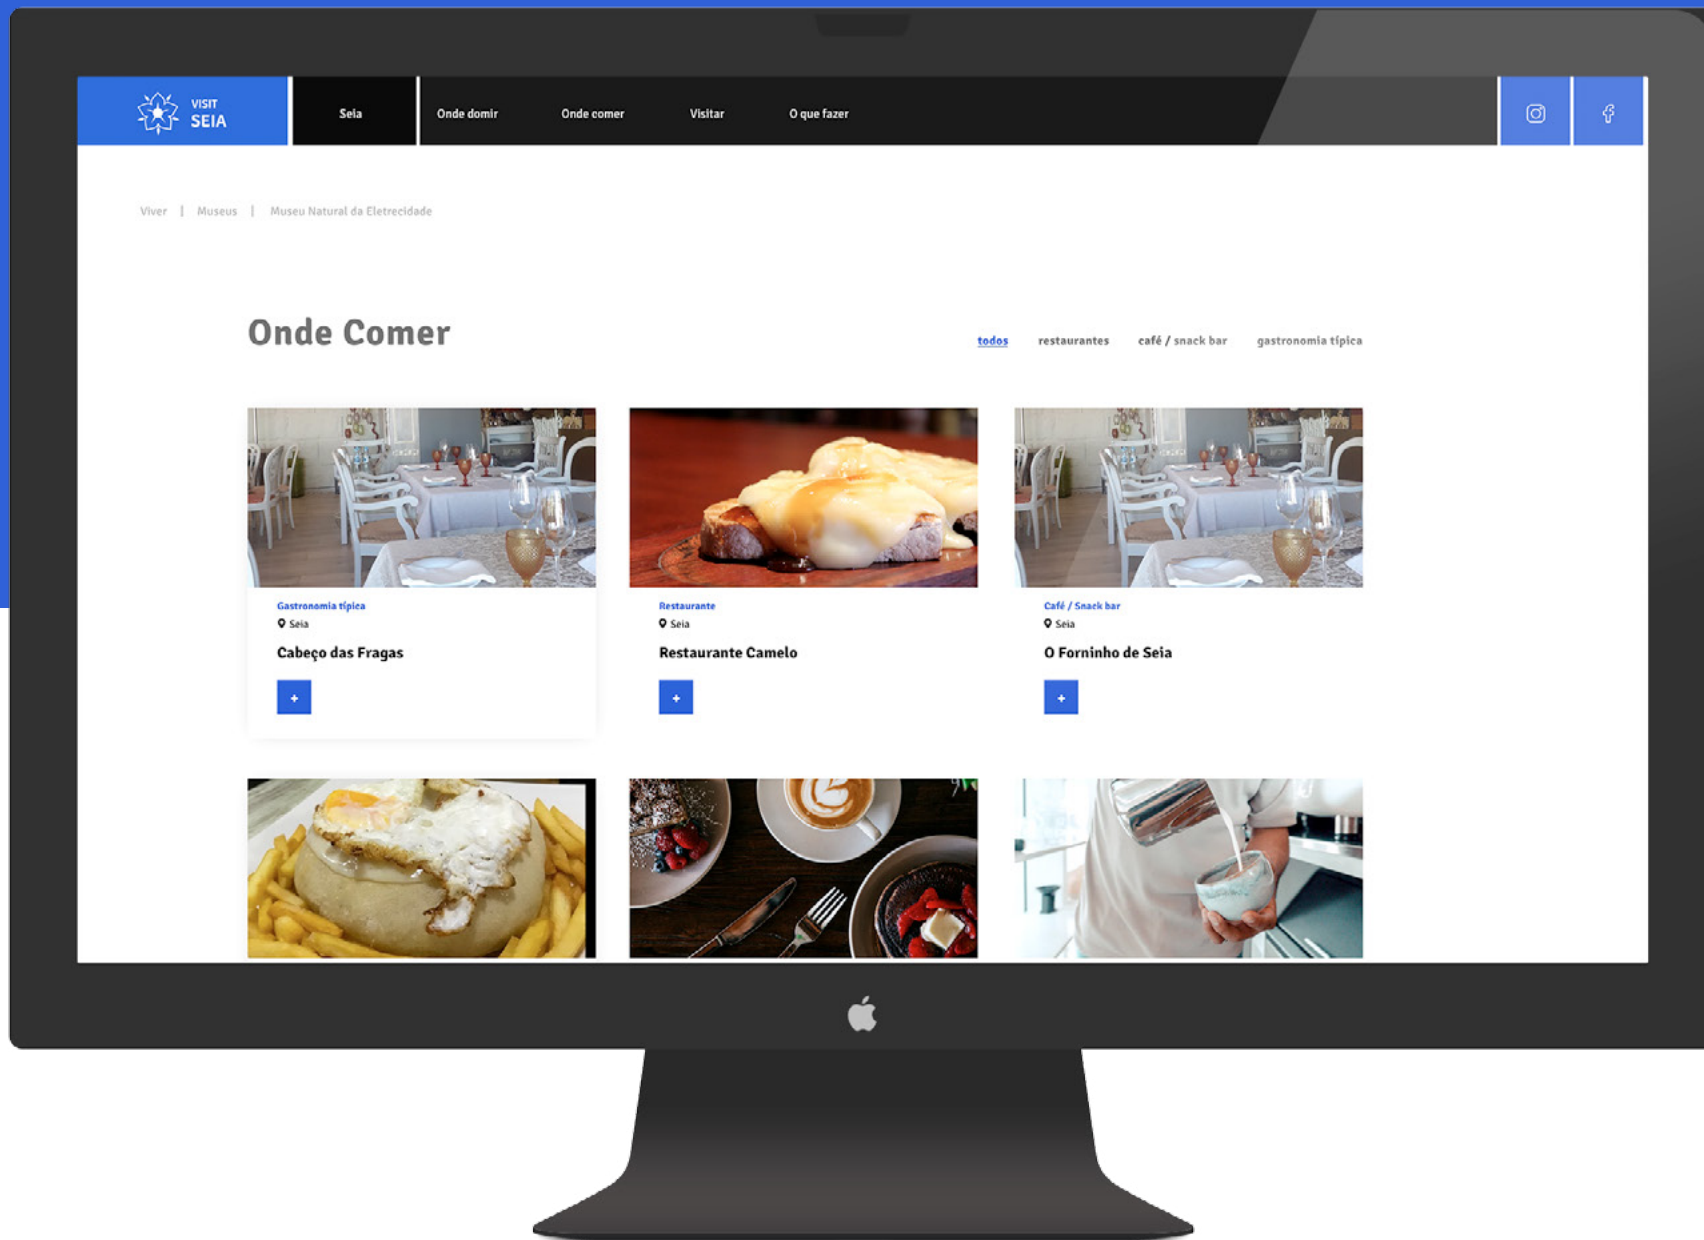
VISIT SEIA

Seia Onde domir Onde comer Visitar O que fazer

Viver | Museus | Museu Natural da Eletrecidade

Onde Comer

todos restaurantes café / snack bar gastronomia típica

Gastronomia típica
Seia
Cabeço das Fragas
+

Restaurante
Seia
Restaurante Camelo
+

Café / Snack bar
Seia
O Forninho de Seia
+